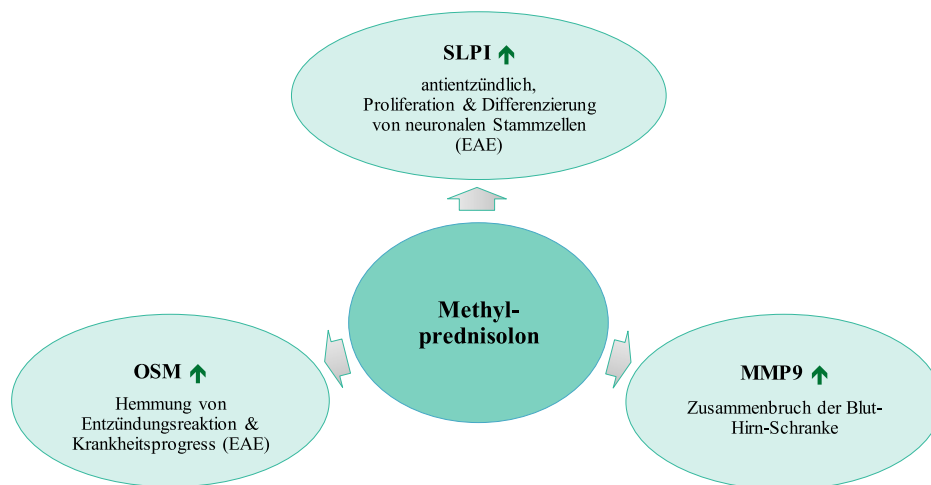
SLPI ↑

antientzündlich, Proliferation & Differenzierung von neuronalen Stammzellen (EAE)

Methyl-prednisolon

OSM ↑

Hemmung von Entzündungsreaktion & Krankheitsprogress (EAE)

MMP9 ↑

Zusammenbruch der Blut-Hirn-Schranke